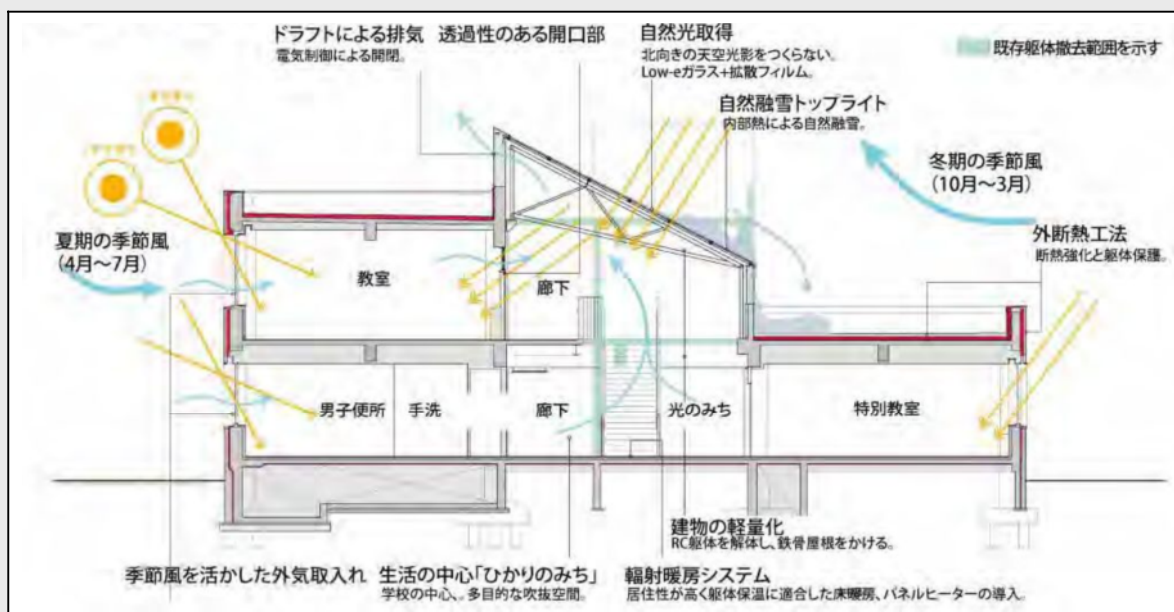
ドラフトによる排気
電気制御による開閉。

透過性のある開口部

自然光取得
北向きの天空光影をつくらない。
Low-eガラス+拡散フィルム。

既存躯体撤去範囲を示す

自然融雪トップライト
内部熱による自然融雪。

冬期の季節風
(10月~3月)

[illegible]

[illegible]

夏期の季節風
(4月~7月)

外断熱工法
断熱強化と躯体保護。

教室

廊下

男子便所

手洗

廊下

光のみち

特別教室

建物の軽量化
RC躯体を解体し、鉄骨屋根をかける。

季節風を活かした外気取入れ

生活の中心「ひかりのみち」
学校の中心。多目的な吹抜空間。

輻射暖房システム
居住性が高く躯体保温に適合した床暖房、パネルヒーターの導入。